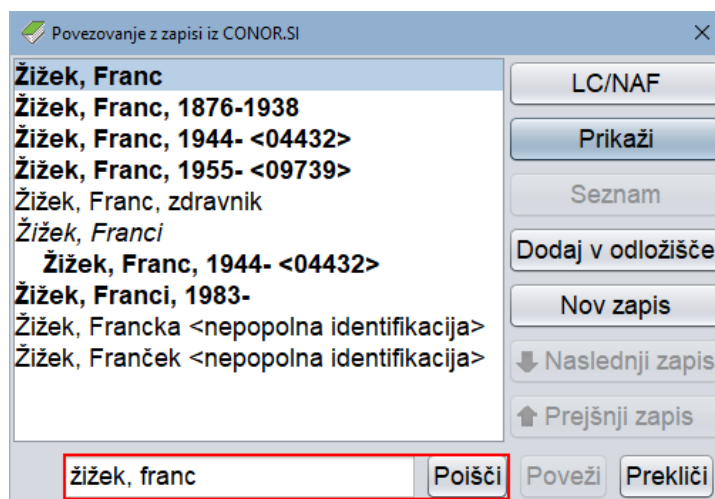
Povezovanje z zapisi iz CONOR.SI

Žižek, Franc
Žižek, Franc, 1876-1938
Žižek, Franc, 1944- <04432>
Žižek, Franc, 1955- <09739>
Žižek, Franc, zdravnik
Žižek, Franci
Žižek, Franc, 1944- <04432>
Žižek, Franci, 1983-
Žižek, Francka <nepopolna identifikacija>
Žižek, Franček <nepopolna identifikacija>

LC/NAF
Prikaži
Seznam
Dodaj v odložišče
Nov zapis
Naslednji zapis
Prejšnji zapis

žižek, franc
Poišči
Poveži
Prekliči